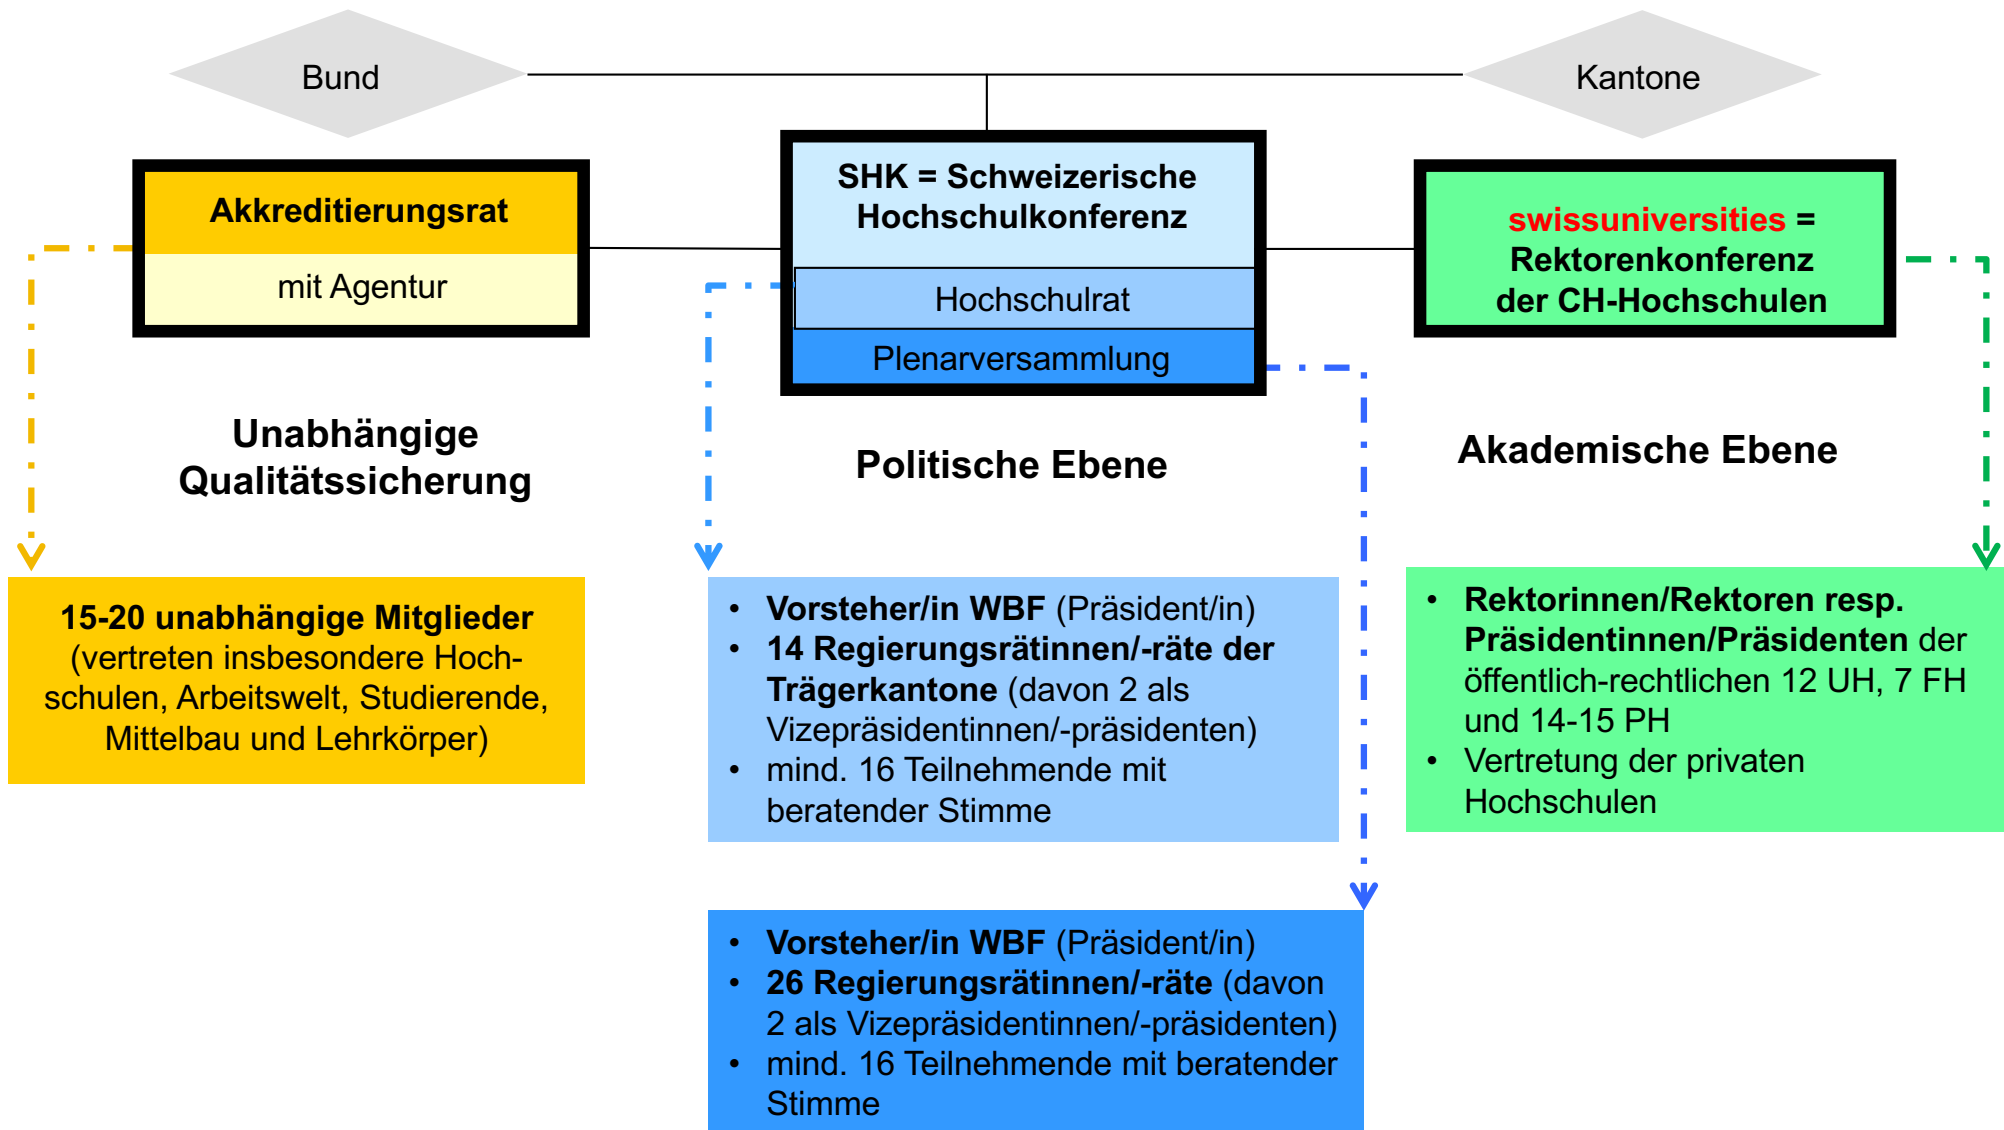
Bund

Kantone

Akkreditierungsrat

mit Agentur

SHK = Schweizerische Hochschulkonferenz

Hochschulrat

Plenarversammlung

swissuniversities = Rektorenkonferenz der CH-Hochschulen

Unabhängige Qualitätssicherung

Politische Ebene

Akademische Ebene

15-20 unabhängige Mitglieder (vertreten insbesondere Hochschulen, Arbeitswelt, Studierende, Mittelbau und Lehrkörper)

- Vorsteher/in WBF (Präsident/in)
- 14 Regierungsrätinnen/-räte der Trägerkantone (davon 2 als Vizepräsidentinnen/-präsidenten)
- mind. 16 Teilnehmende mit beratender Stimme

- Rektorinnen/Rektoren resp. Präsidentinnen/Präsidenten der öffentlich-rechtlichen 12 UH, 7 FH und 14-15 PH
- Vertretung der privaten Hochschulen

- Vorsteher/in WBF (Präsident/in)
- 26 Regierungsrätinnen/-räte (davon 2 als Vizepräsidentinnen/-präsidenten)
- mind. 16 Teilnehmende mit beratender Stimme